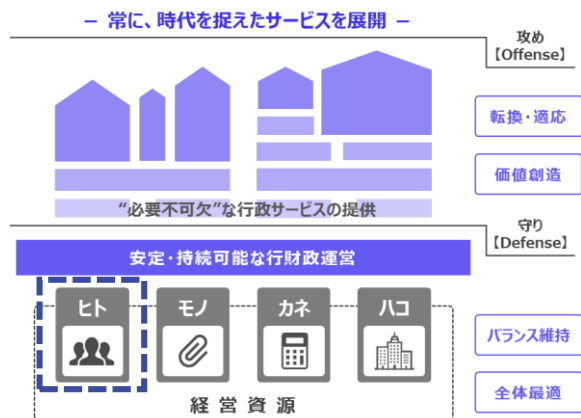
ー 常に、時代を捉えたサービスを展開 ー

攻め
【Offense】

転換・適応

価値創造

“必要不可欠”な行政サービスの提供

守り
【Defense】

安定・持続可能な行財政運営

ヒト

モノ

カネ

ハコ

バランス維持

全体最適

経営資源